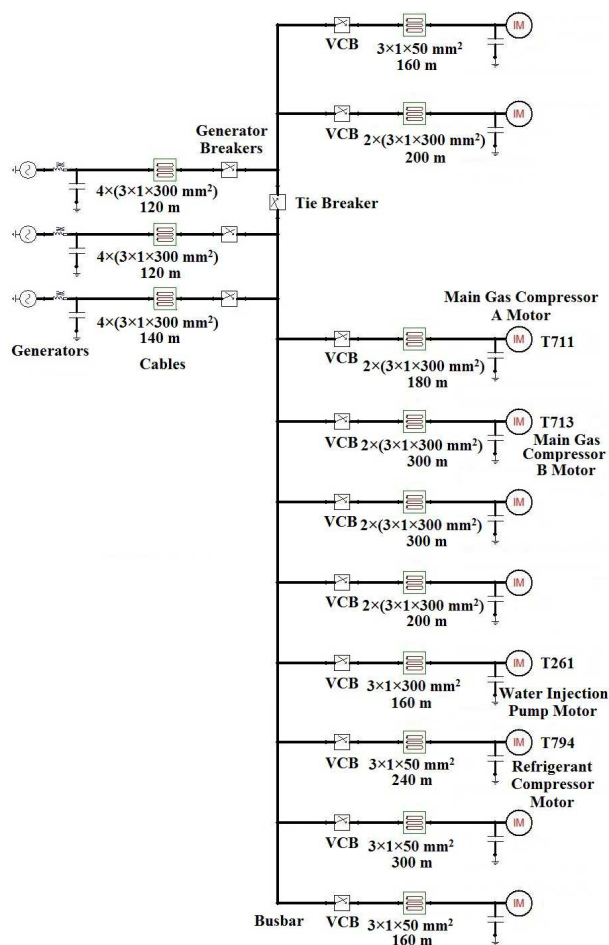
VCB $3\times1\times50$ mm$^2$ 160 m IM

VCB $2\times(3\times1\times300$ mm$^2)$ 200 m IM

Generator Breakers

$4\times(3\times1\times300$ mm$^2)$ 120 m

Tie Breaker

$4\times(3\times1\times300$ mm$^2)$ 120 m

$4\times(3\times1\times300$ mm$^2)$ 140 m

Generators

Cables

Main Gas Compressor A Motor

VCB $2\times(3\times1\times300$ mm$^2)$ 180 m IM T711

VCB $2\times(3\times1\times300$ mm$^2)$ 300 m IM T713 Main Gas Compressor B Motor

VCB $2\times(3\times1\times300$ mm$^2)$ 300 m IM

VCB $2\times(3\times1\times300$ mm$^2)$ 200 m IM

VCB $3\times1\times300$ mm$^2$ 160 m IM T261 Water Injection Pump Motor

VCB $3\times1\times50$ mm$^2$ 240 m IM T794 Refrigerant Compressor Motor

VCB $3\times1\times50$ mm$^2$ 300 m IM

Busbar VCB $3\times1\times50$ mm$^2$ 160 m IM